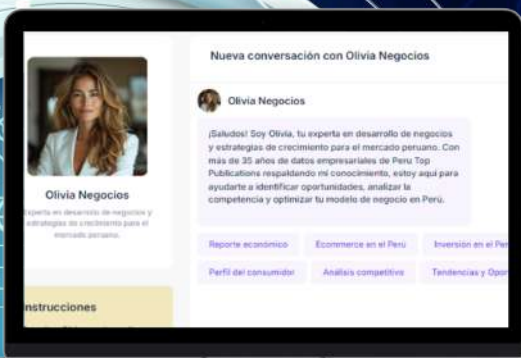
Nueva conversación con Olivia Negocios

Olivia Negocios

Experta en desarrollo de negocios y estrategias de crecimiento para el mercado peruano.

nstrucciones

Olivia Negocios

¡Saludos! Soy Olivia, tu experta en desarrollo de negocios y estrategias de crecimiento para el mercado peruano. Con más de 35 años de datos empresariales de Peru Top Publications respaldando mi conocimiento, estoy aquí para ayudarte a identificar oportunidades, analizar la competencia y optimizar tu modelo de negocio en Perú.

Reporte económico

Ecommerce en el Peru

Inversión en el Pe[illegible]

Perfil del consumidor

Análisis competitivo

Tendencias y Opor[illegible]